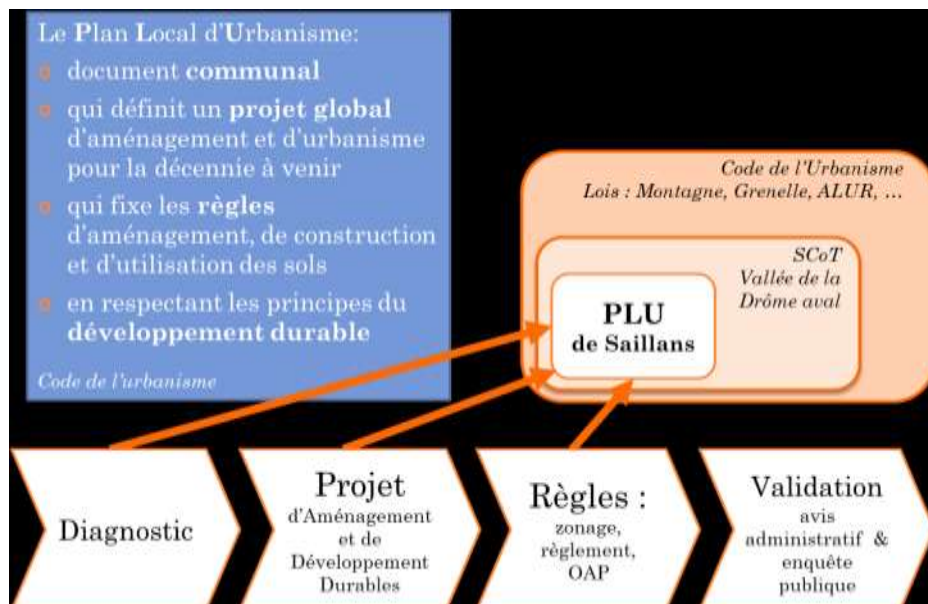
Le Plan Local d'Urbanisme:

- document communal
- qui définit un projet global d'aménagement et d'urbanisme pour la décennie à venir
- qui fixe les règles d'aménagement, de construction et d'utilisation des sols
- en respectant les principes du développement durable

Code de l'urbanisme

Code de l'Urbanisme
Lois : Montagne, Grenelle, ALUR, …

SCoT
Vallée de la Drôme aval

PLU
de Saillans

Diagnostic

Projet
d'Aménagement et de Développement Durables

Règles :
zonage, règlement, OAP

Validation
avis administratif & enquête publique